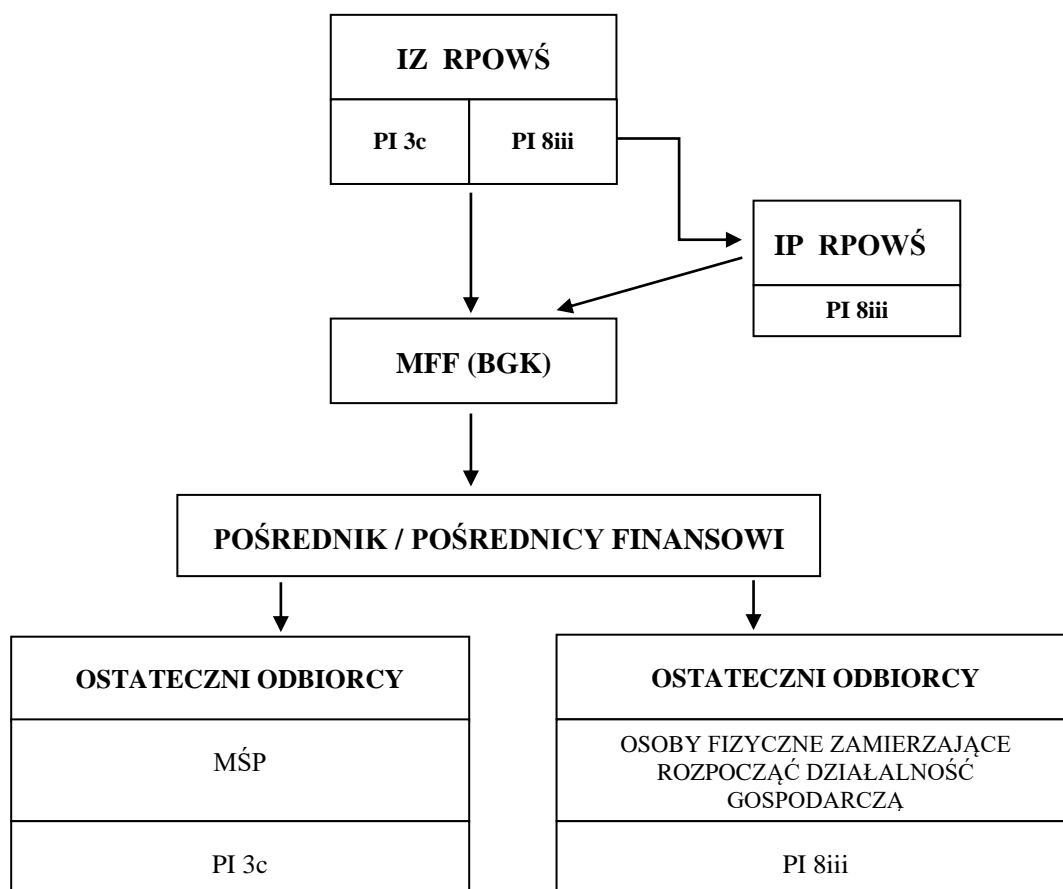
IZ RPOWŚ

PI 3c

PI 8iii

IP RPOWŚ

PI 8iii

MFF (BGK)

POŚREDNIK / POŚREDNICY FINANSOWI

OSTATECZNI ODBIORCY

MŚP

PI 3c

OSTATECZNI ODBIORCY

OSOBY FIZYCZNE ZAMIERZAJĄCE ROZPOCZĄĆ DZIAŁALNOŚĆ GOSPODARCZĄ

PI 8iii